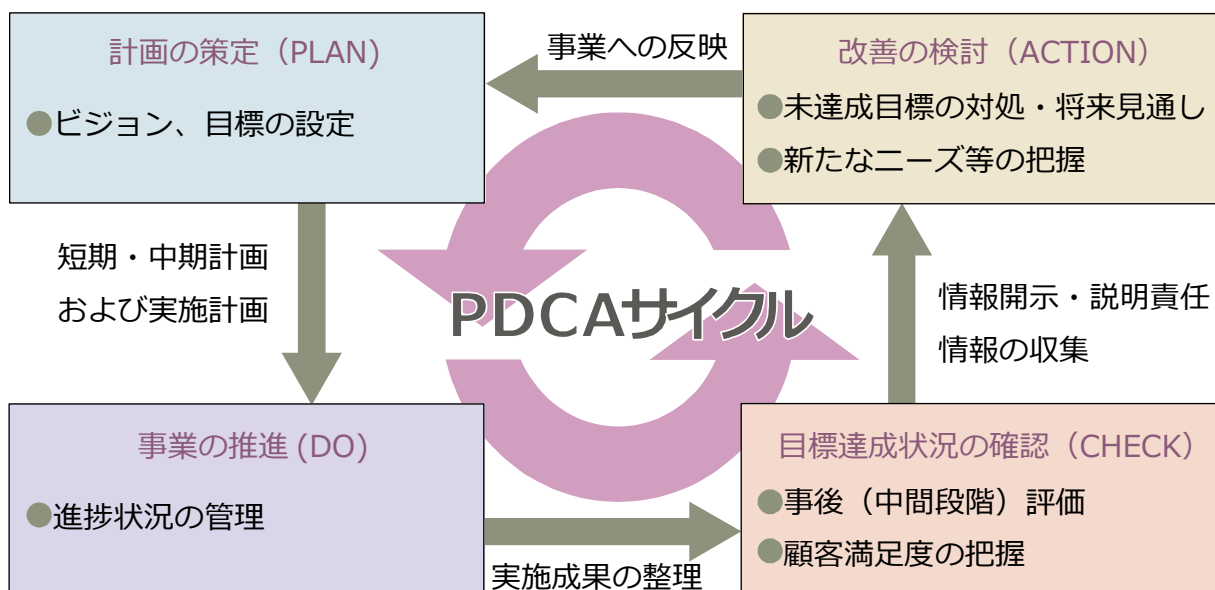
計画の策定（PLAN）

●ビジョン、目標の設定

事業への反映

改善の検討（ACTION）

●未達成目標の対処・将来見通し

●新たなニーズ等の把握

短期・中期計画
および実施計画

PDCAサイクル

情報開示・説明責任
情報の収集

事業の推進 (DO)

●進捗状況の管理

実施成果の整理

目標達成状況の確認（CHECK）

●事後（中間段階）評価

●顧客満足度の把握